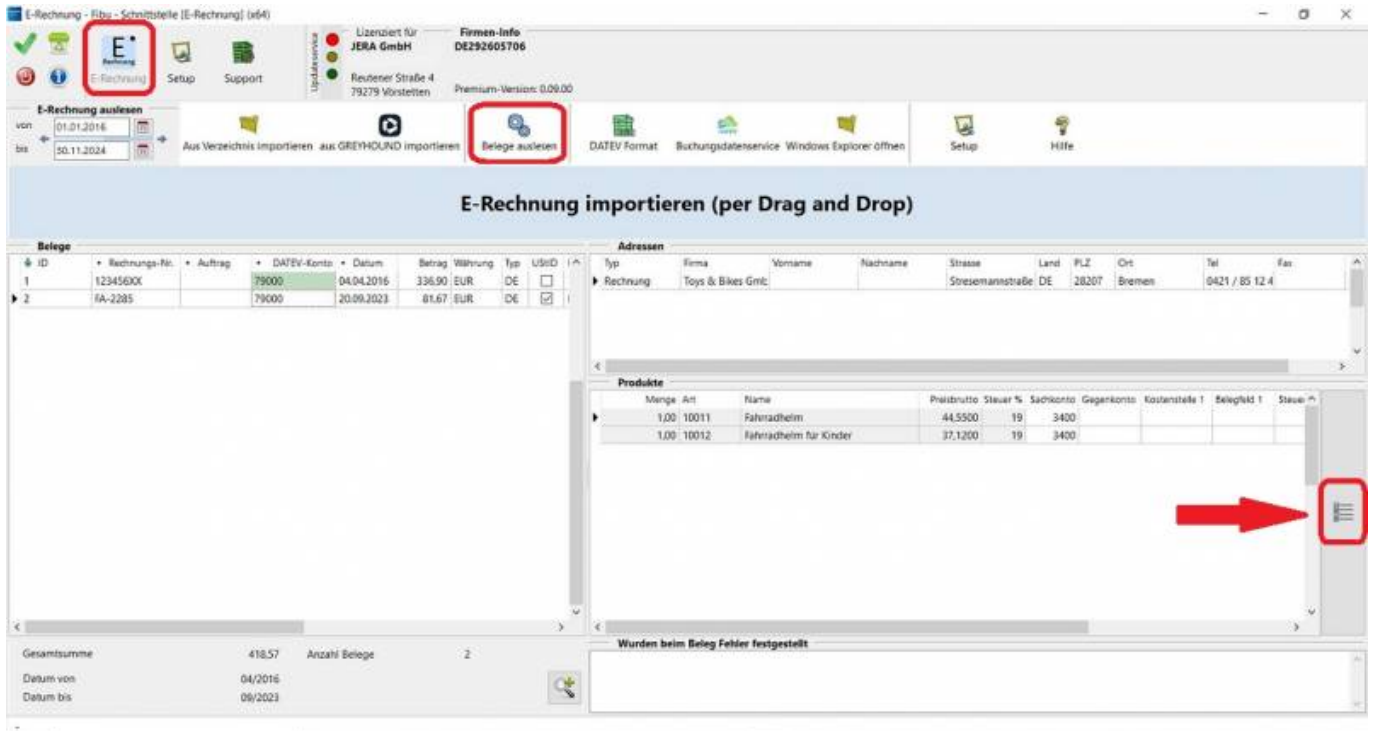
E-Rechnung - Fibu - Schnittstelle [E-Rechnung] (x64)

E-Rechnung Setup Support

Updateservice

Lizenziert für
JERA GmbH
Reutener Straße 4
79279 Vörstetten

Firmen-Info
DE292605706

Premium-Version: 0.09.00

E-Rechnung auslesen
von 01.01.2016
bis 30.11.2024

Aus Verzeichnis importieren aus GREYHOUND importieren Belege auslesen DATEV Format Buchungsdatenservice Windows Explorer öffnen Setup Hilfe

E-Rechnung importieren (per Drag and Drop)

Belege

| ID | Rechnungs-Nr. | Auftrag | DATEV-Konto | Datum | Betrag | Währung | Typ | UStID |
|---|---|---|---|---|---|---|---|---|
| 1 | 123456XX | | 79000 | 04.04.2016 | 336,90 | EUR | DE | ☐ |
| 2 | FA-2285 | | 79000 | 20.09.2023 | 81,67 | EUR | DE | ☑ |

Adressen

| Typ | Firma | Vorname | Nachname | Strasse | Land | PLZ | Ort | Tel | Fax |
|---|---|---|---|---|---|---|---|---|---|
| Rechnung | Toys & Bikes Gmb | | | Stresemannstraße | DE | 28207 | Bremen | 0421 / 85 12 4 | |

Produkte

| Menge | Art | Name | Preisbrutto | Steuer % | Sachkonto | Gegenkonto | Kostenstelle 1 | Belegfeld 1 | Steuer |
|---|---|---|---|---|---|---|---|---|---|
| 1,00 | 10011 | Fahrradhelm | 44,5500 | 19 | 3400 | | | | |
| 1,00 | 10012 | Fahrradhelm für Kinder | 37,1200 | 19 | 3400 | | | | |

Gesamtsumme 418,57 Anzahl Belege 2
Datum von 04/2016
Datum bis 09/2023

Wurden beim Beleg Fehler festgestellt